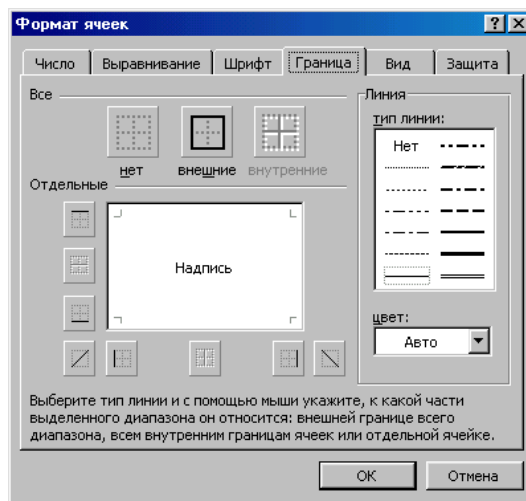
Формат ячеек

?
X

Число
Выравнивание
Шрифт
Граница
Вид
Защита

Все

нет
внешние
внутренние

Отдельные

Надпись

Линия

тип линии:

Нет

цвет:

Авто

Выберите тип линии и с помощью мыши укажите, к какой части выделенного диапазона он относится: внешней границе всего диапазона, всем внутренним границам ячеек или отдельной ячейке.

ОК
Отмена